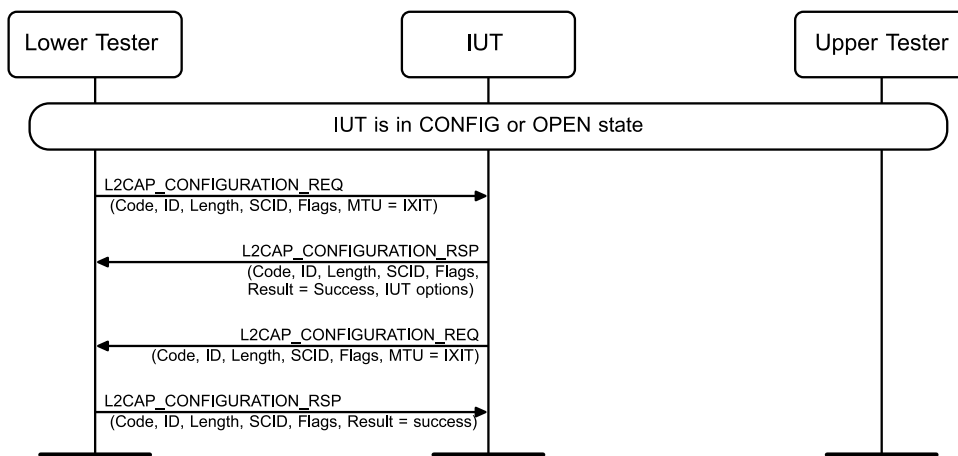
Lower Tester

IUT

Upper Tester

IUT is in CONFIG or OPEN state

L2CAP_CONFIGURATION_REQ
(Code, ID, Length, SCID, Flags, MTU = IXIT)

L2CAP_CONFIGURATION_RSP
(Code, ID, Length, SCID, Flags, Result = Success, IUT options)

L2CAP_CONFIGURATION_REQ
(Code, ID, Length, SCID, Flags, MTU = IXIT)

L2CAP_CONFIGURATION_RSP
(Code, ID, Length, SCID, Flags, Result = success)